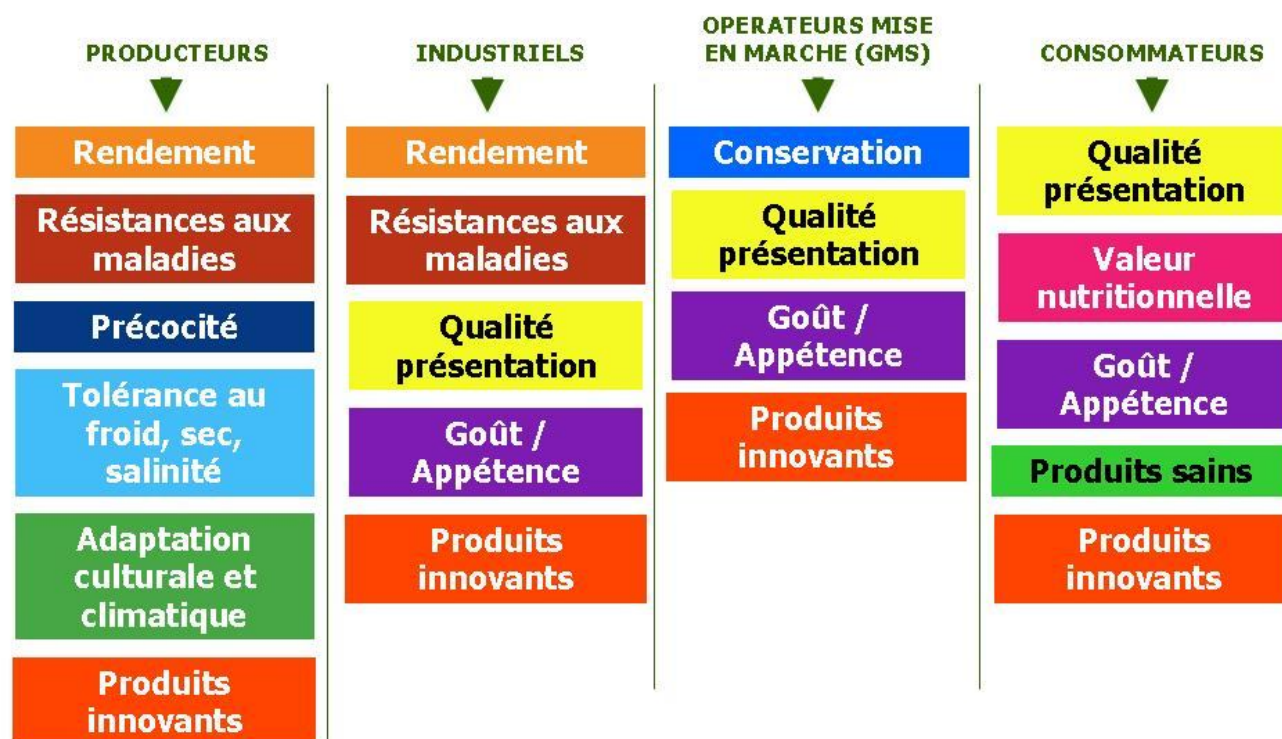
PRODUCTEURS

Rendement

Résistances aux maladies

Précocité

Tolérance au froid, sec, salinité

Adaptation culturale et climatique

Produits innovants

INDUSTRIELS

Rendement

Résistances aux maladies

Qualité présentation

Goût / Appétence

Produits innovants

OPERATEURS MISE EN MARCHE (GMS)

Conservation

Qualité présentation

Goût / Appétence

Produits innovants

CONSOMMATEURS

Qualité présentation

Valeur nutritionnelle

Goût / Appétence

Produits sains

Produits innovants